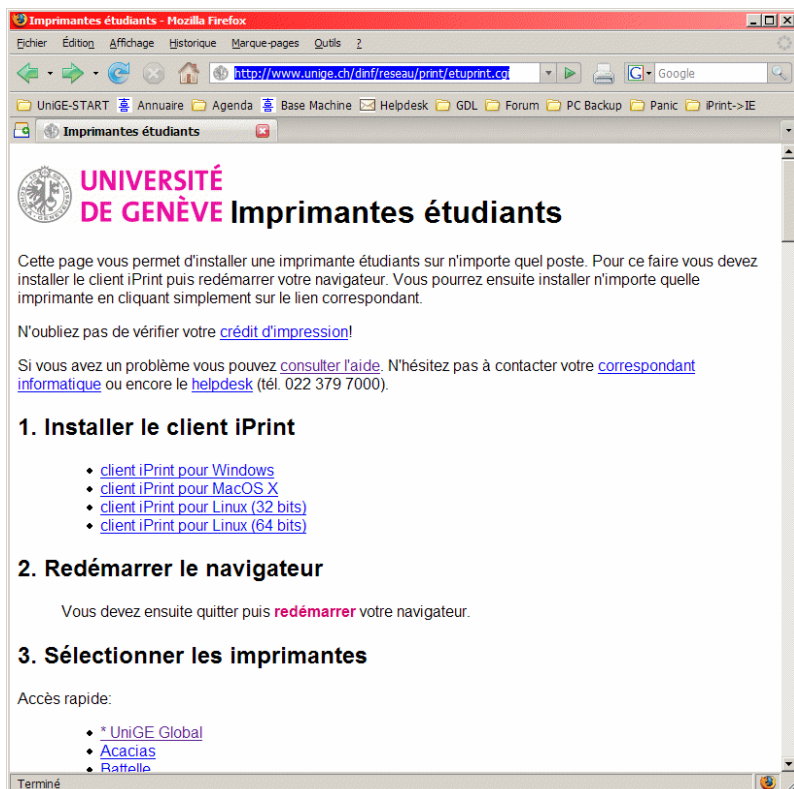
Imprimantes étudiants - Mozilla Firefox

Fichier Édition Affichage Historique Marque-pages Outils ?

http://www.unige.ch/dinf/reseau/print/etuprint.cg

Google

UniGE-START Annuaire Agenda Base Machine Helpdesk GDL Forum PC Backup Panic iPrint->IE

Imprimantes étudiants

UNIVERSITÉ DE GENÈVE Imprimantes étudiants

Cette page vous permet d'installer une imprimante étudiants sur n'importe quel poste. Pour ce faire vous devez installer le client iPrint puis redémarrer votre navigateur. Vous pourrez ensuite installer n'importe quelle imprimante en cliquant simplement sur le lien correspondant.

N'oubliez pas de vérifier votre crédit d'impression!

Si vous avez un problème vous pouvez consulter l'aide. N'hésitez pas à contacter votre correspondant informatique ou encore le helpdesk (tél. 022 379 7000).

1. Installer le client iPrint

- client iPrint pour Windows
- client iPrint pour MacOS X
- client iPrint pour Linux (32 bits)
- client iPrint pour Linux (64 bits)

2. Redémarrer le navigateur

Vous devez ensuite quitter puis redémarrer votre navigateur.

3. Sélectionner les imprimantes

Accès rapide:

- * UniGE Global
- Acacias
- Battelle

Terminé